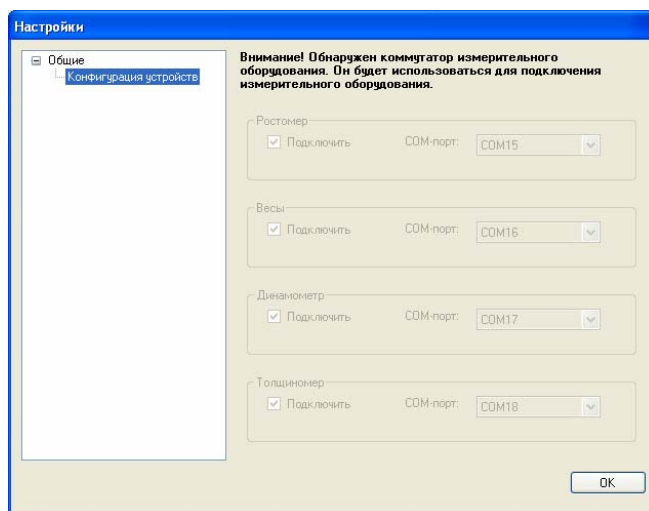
Настройки

Общие
Конфигурация устройств

Внимание! Обнаружен коммутатор измерительного оборудования. Он будет использоваться для подключения измерительного оборудования.

Ростомер
Подключить
COM-порт:
COM15

Весы
Подключить
COM-порт:
COM16

Динамометр
Подключить
COM-порт:
COM17

Толщиномер
Подключить
COM-порт:
COM18

OK